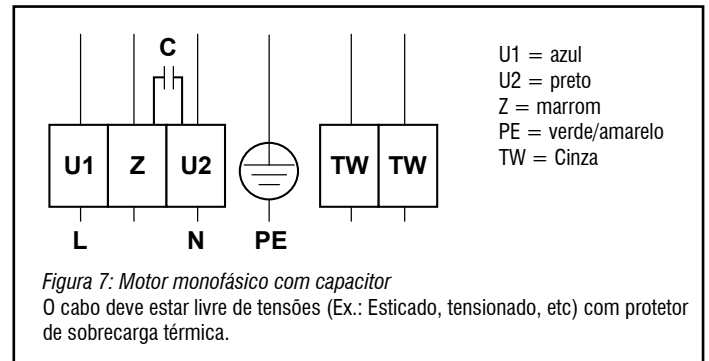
C

U1 Z U2 TW TW

L N PE

U1 = azul
U2 = preto
Z = marrom
PE = verde/amarelo
TW = Cinza

*Figura 7: Motor monofásico com capacitor*
O cabo deve estar livre de tensões (Ex.: Esticado, tensionado, etc) com protetor de sobrecarga térmica.